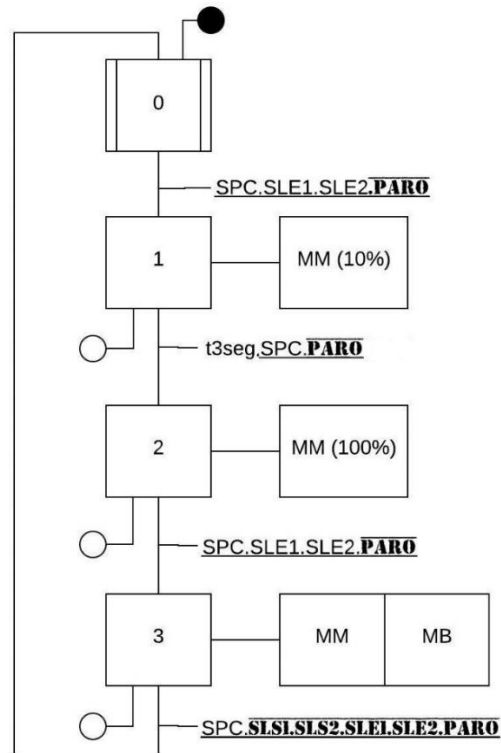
0

SPC.SLE1.SLE2.$\overline{PARO}$

1

MM (10%)

t3seg.SPC.$\overline{PARO}$

2

MM (100%)

SPC.SLE1.SLE2.$\overline{PARO}$

3

MM

MB

SPC.$\overline{SLS1}$.$\overline{SLS2}$.$\overline{SLE1}$.$\overline{SLE2}$.$\overline{PARO}$